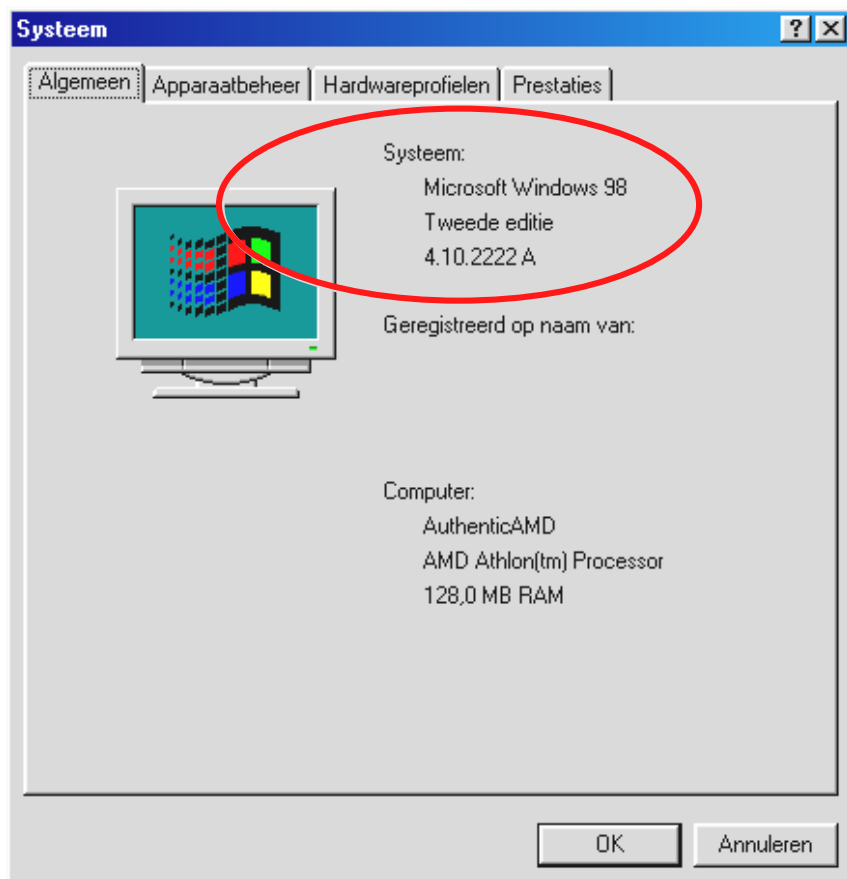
Systeem

?

Algemeen | Apparaatbeheer | Hardwareprofielen | Prestaties

Systeem:
Microsoft Windows 98
Tweede editie
4.10.2222 A

Geregistreerd op naam van:

Computer:
AuthenticAMD
AMD Athlon(tm) Processor
128,0 MB RAM

OK | Annuleren